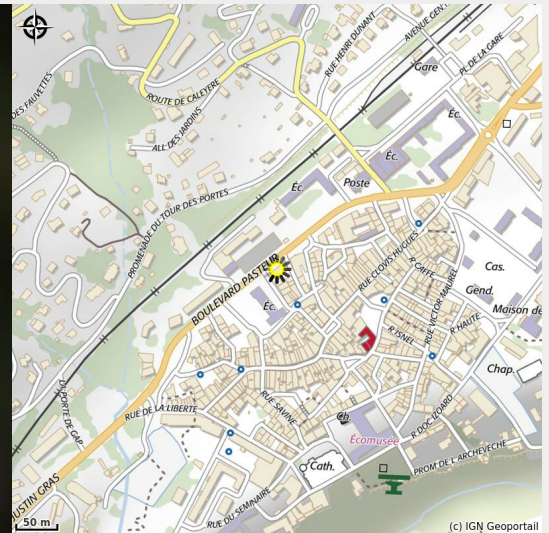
DES FAUVETTES
ROUTE DE CALEYERE
RUE HENRI DUNANT
AVENUE GEN
PL DE LA GARE
Gare
ALL DES JARDINS
Éc.
Éc.
Éc.
Poste
PROMENADE DU TOUR DES PORTES
RUE CLOVIS HUGUES
R CAFFE
Cas.
BOULEVARD PASTEUR
Gend.
Éc.
RUE VICTOR MAUREL
Maison de
R ISNEL
R HAUTE
Chap.
DE PORTE DE GAP
RUE DE LA LIBERTE
RUE SAVINE
Ch
R DOC ICARD
Écomusée
PROM DE L'ARCHEVECHE
Cath.
JUSTIN GRAS
RUE DU SEMINAIRE
50 m
(c) IGN Geoportail